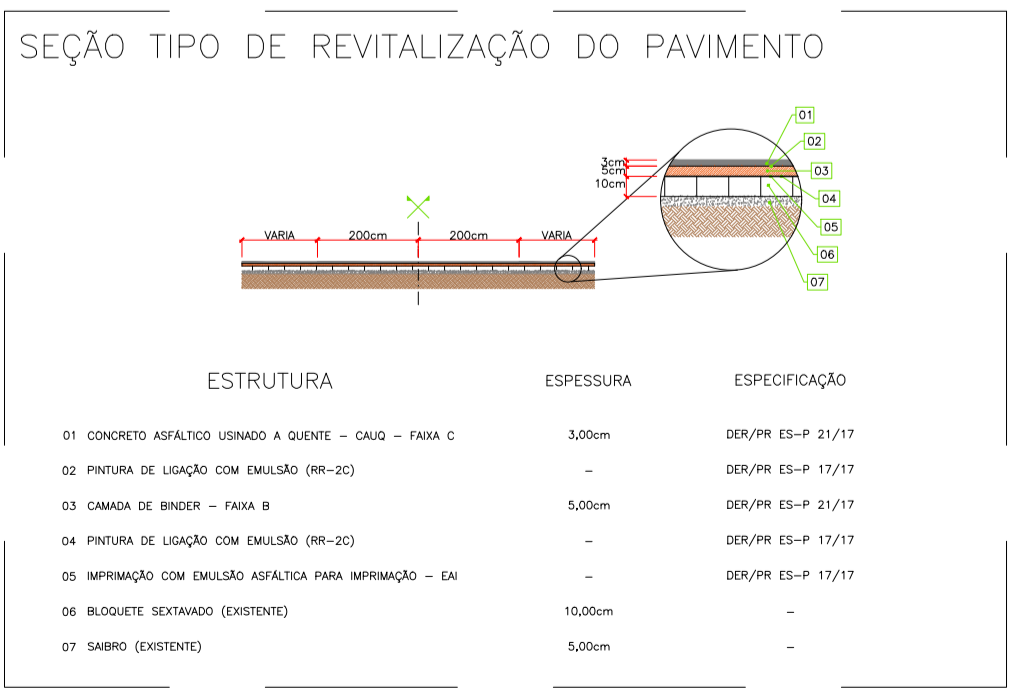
SEÇÃO TIPO DE REVITALIZAÇÃO DO PAVIMENTO

3cm
5cm
10cm

01
02
03
04
05
06
07

VARIA
200cm
200cm
VARIA

| ESTRUTURA | ESPESSURA | ESPECIFICAÇÃO |
|---|---|---|
| 01 CONCRETO ASFÁLTICO USINADO A QUENTE – CAUQ – FAIXA C | 3,00cm | DER/PR ES-P 21/17 |
| 02 PINTURA DE LIGAÇÃO COM EMULSÃO (RR-2C) | – | DER/PR ES-P 17/17 |
| 03 CAMADA DE BINDER – FAIXA B | 5,00cm | DER/PR ES-P 21/17 |
| 04 PINTURA DE LIGAÇÃO COM EMULSÃO (RR-2C) | – | DER/PR ES-P 17/17 |
| 05 IMPRIMAÇÃO COM EMULSÃO ASFÁLTICA PARA IMPRIMAÇÃO – EAI | – | DER/PR ES-P 17/17 |
| 06 BLOQUETE SEXTAVADO (EXISTENTE) | 10,00cm | – |
| 07 SAIBRO (EXISTENTE) | 5,00cm | – |